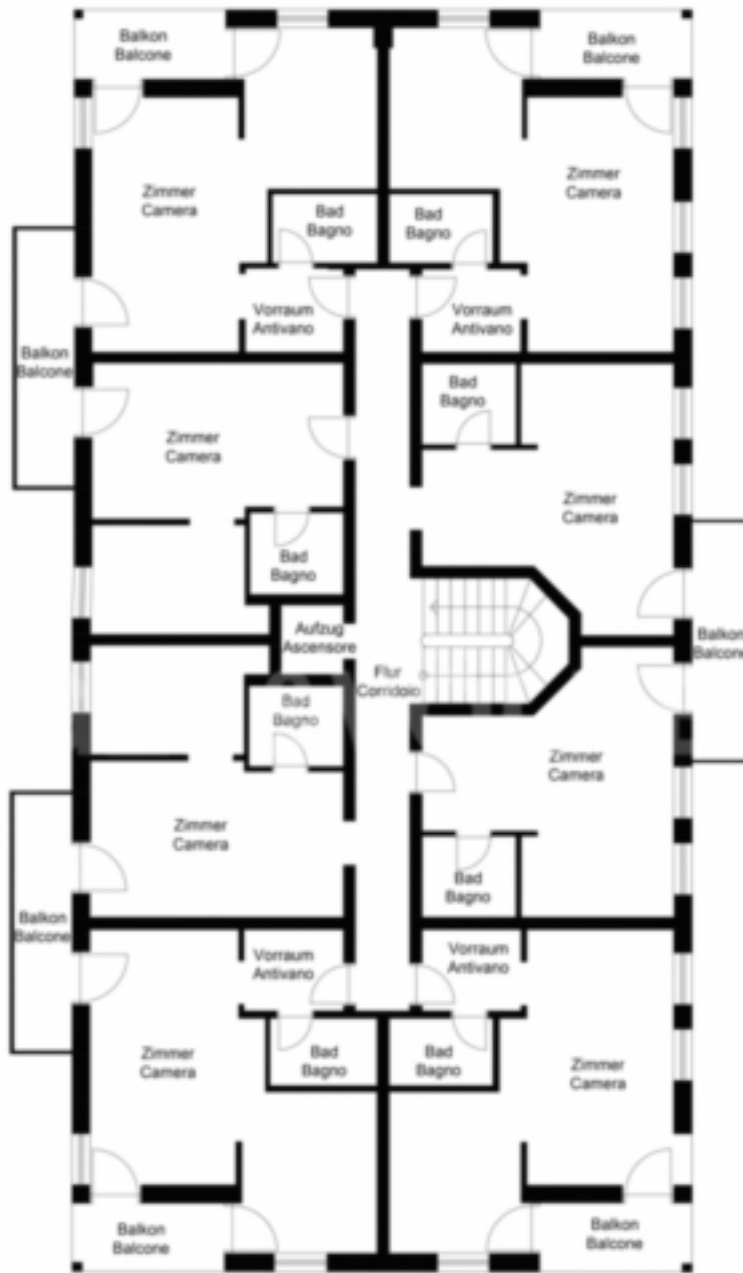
Balkon
Balcone

Balkon
Balcone

Zimmer
Camera

Bad
Bagno

Bad
Bagno

Zimmer
Camera

Vorraum
Antivano

Vorraum
Antivano

Balkon
Balcone

Bad
Bagno

Zimmer
Camera

Zimmer
Camera

Bad
Bagno

Aufzug
Ascensore

Balkon
Balcone

Flur
Corridoio

Bad
Bagno

Zimmer
Camera

Zimmer
Camera

Bad
Bagno

Balkon
Balcone

Vorraum
Antivano

Vorraum
Antivano

Zimmer
Camera

Bad
Bagno

Bad
Bagno

Zimmer
Camera

Balkon
Balcone

Balkon
Balcone